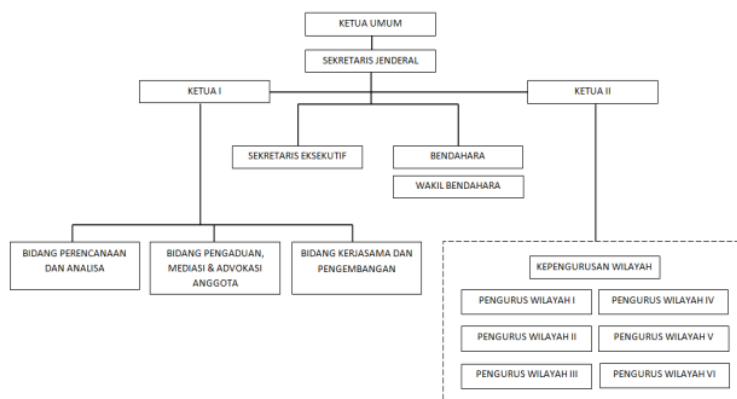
KETUA UMUM

SEKRETARIS JENDERAL

KETUA I

KETUA II

SEKRETARIS EKSEKUTIF

BENDAHARA

WAKIL BENDAHARA

BIDANG PERENCANAAN DAN ANALISA

BIDANG PENGADUAN, MEDIASI & ADVOKASI ANGGOTA

BIDANG KERJASAMA DAN PENGEMBANGAN

KEPENGURUSAN WILAYAH

PENGURUS WILAYAH I

PENGURUS WILAYAH IV

PENGURUS WILAYAH II

PENGURUS WILAYAH V

PENGURUS WILAYAH III

PENGURUS WILAYAH VI